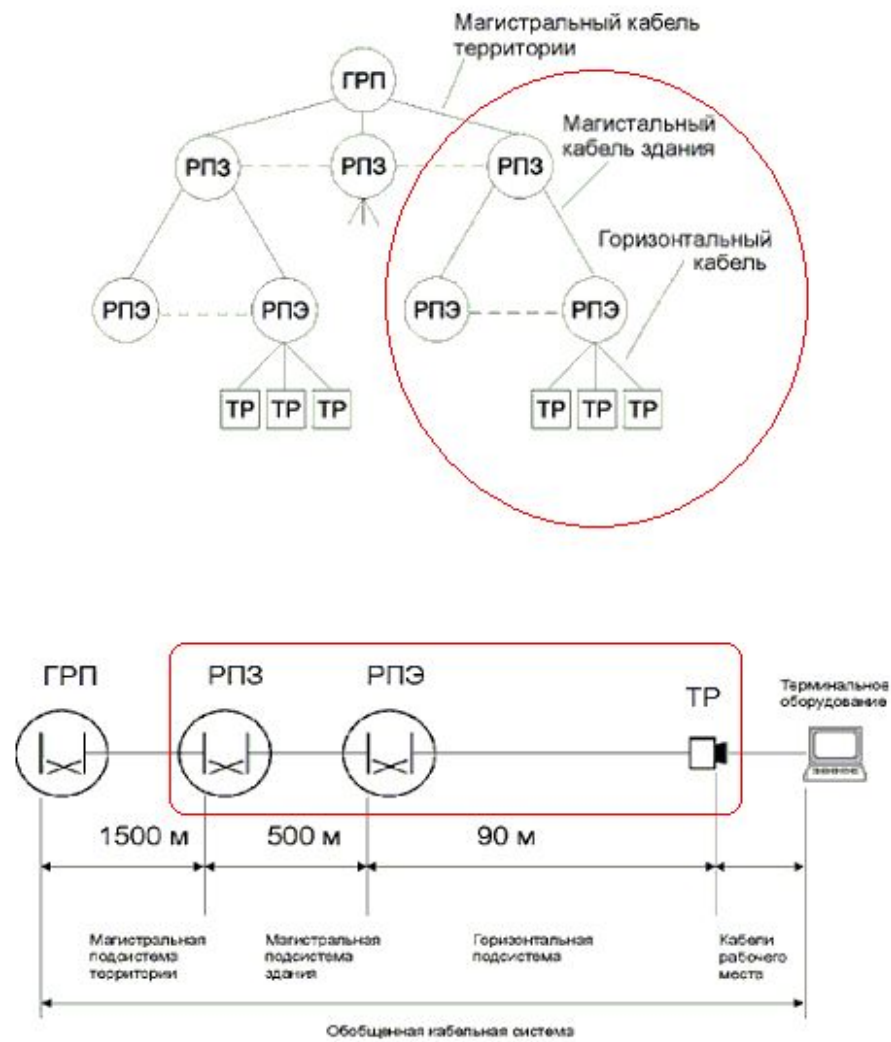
Магистральный кабель территории

ГРП

РПЗ

РПЗ

РПЗ

Магистальный кабель здания

Горизонтальный кабель

РПЭ

РПЭ

РПЭ

РПЭ

ТР ТР ТР

ТР ТР ТР

ГРП

РПЗ

РПЭ

ТР

Терминальное оборудование

1500 м

500 м

90 м

Магистральная подсистема территории

Магистральная подсистема здания

Горизонтальная подсистема

Кабели рабочего места

Обобщенная кабельная система